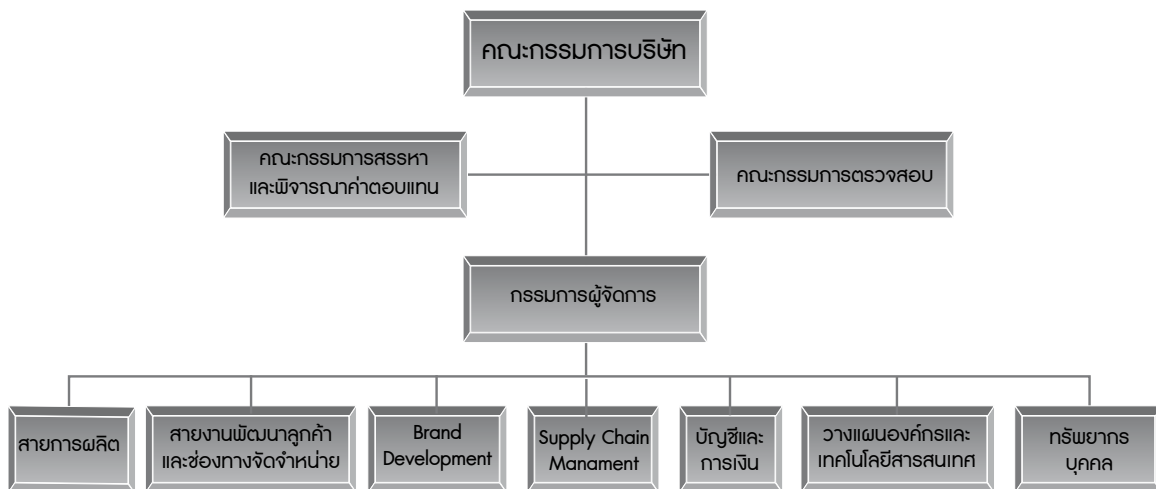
คณะกรรมการบริษัท

คณะกรรมการสรรหา และพิจารณาค่าตอบแทน

คณะกรรมการตรวจสอบ

กรรมการผู้จัดการ

สายการผลิต

สายงานพัฒนาลูกค้า และช่องทางจัดจำหน่าย

Brand Development

Supply Chain Manament

บัญชีและ การเงิน

วางแผนองค์กรและ เทคโนโลยีสารสนเทศ

ทรัพยากร บุคคล